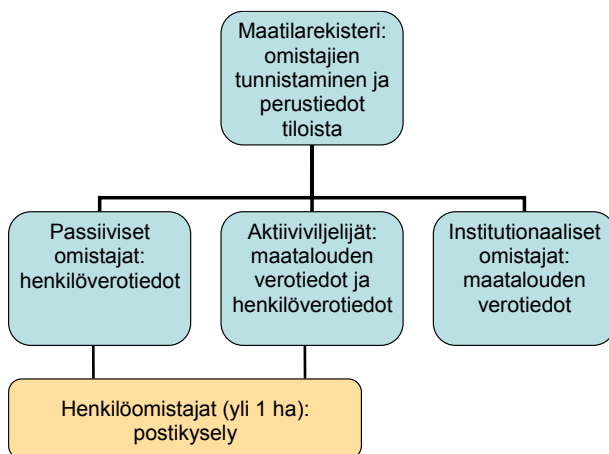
Maatilarekisteri: omistajien tunnistaminen ja perustiedot tiloista

Passiiviset omistajat: henkilöverotiedot

Aktiiviviljelijät: maatalouden verotiedot ja henkilöverotiedot

Institutionaaliset omistajat: maatalouden verotiedot

Henkilöomistajat (yli 1 ha): postikysely